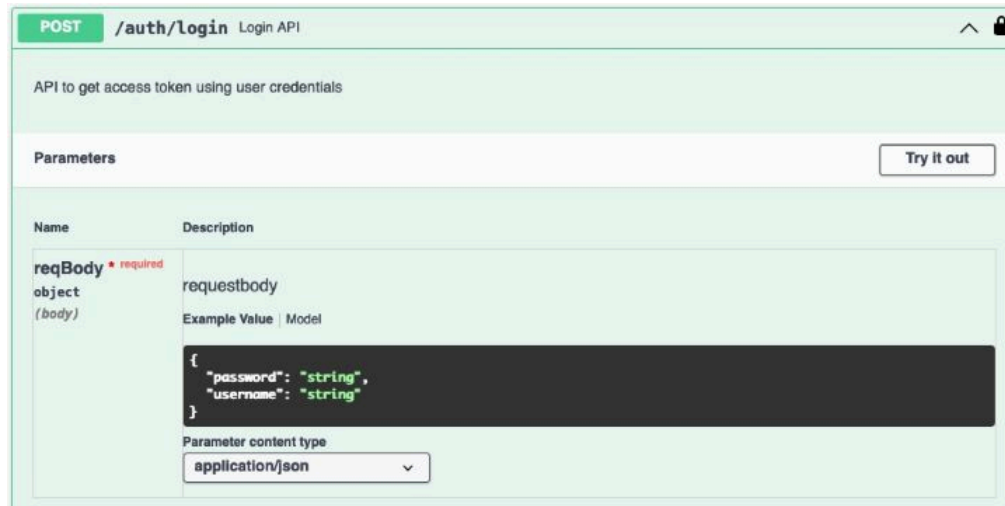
POST /auth/login Login API

API to get access token using user credentials

Parameters

Try it out

| Name | Description |
|---|---|
| reqBody * required object (body) | requestbody |

Example Value | Model

```
{
  "password": "string",
  "username": "string"
}
```

Parameter content type

application/json